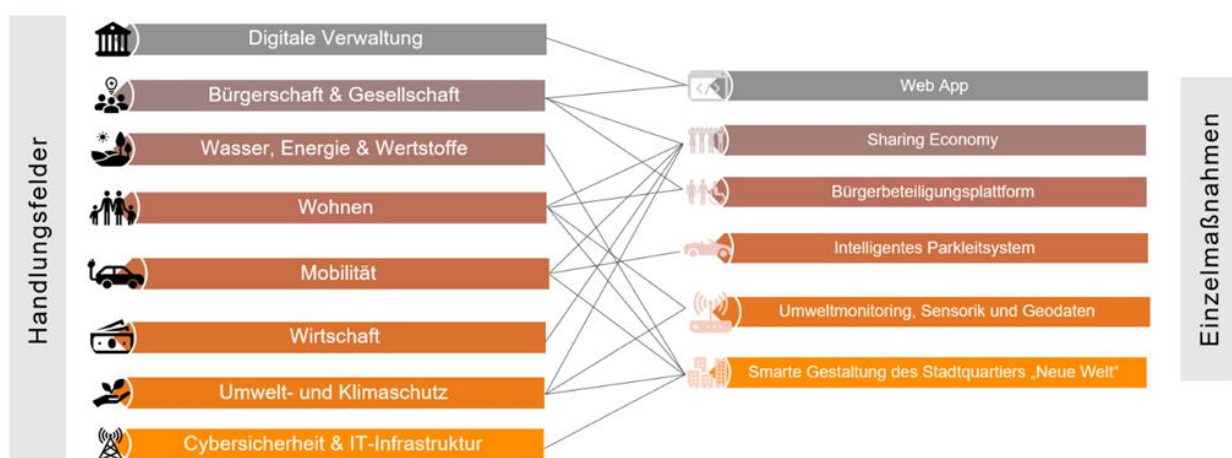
Handlungsfelder

Digitale Verwaltung

Bürgerschaft & Gesellschaft

Wasser, Energie & Wertstoffe

Wohnen

Mobilität

Wirtschaft

Umwelt- und Klimaschutz

Cybersicherheit & IT-Infrastruktur

Web App

Sharing Economy

Bürgerbeteiligungsplattform

Intelligentes Parkleitsystem

Umweltmonitoring, Sensorik und Geodaten

Smarte Gestaltung des Stadtquartiers „Neue Welt“

Einzelmaßnahmen